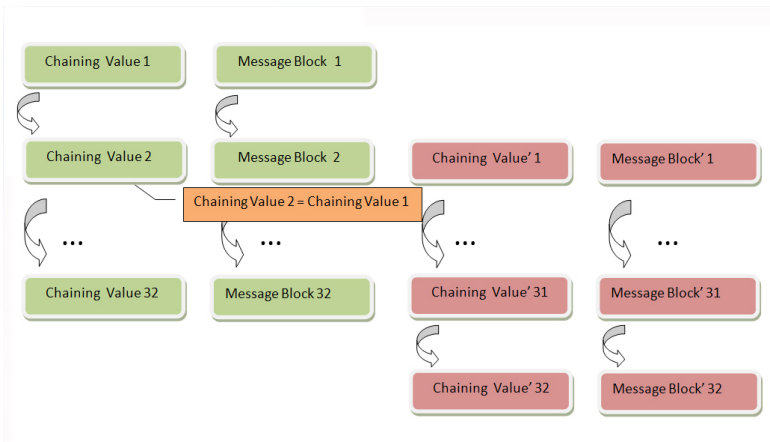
Chaining Value 1

Message Block 1

Chaining Value 2

Message Block 2

Chaining Value' 1

Message Block' 1

Chaining Value 2 = Chaining Value 1

...

...

...

...

Chaining Value 32

Message Block 32

Chaining Value' 31

Message Block' 31

Chaining Value' 32

Message Block' 32